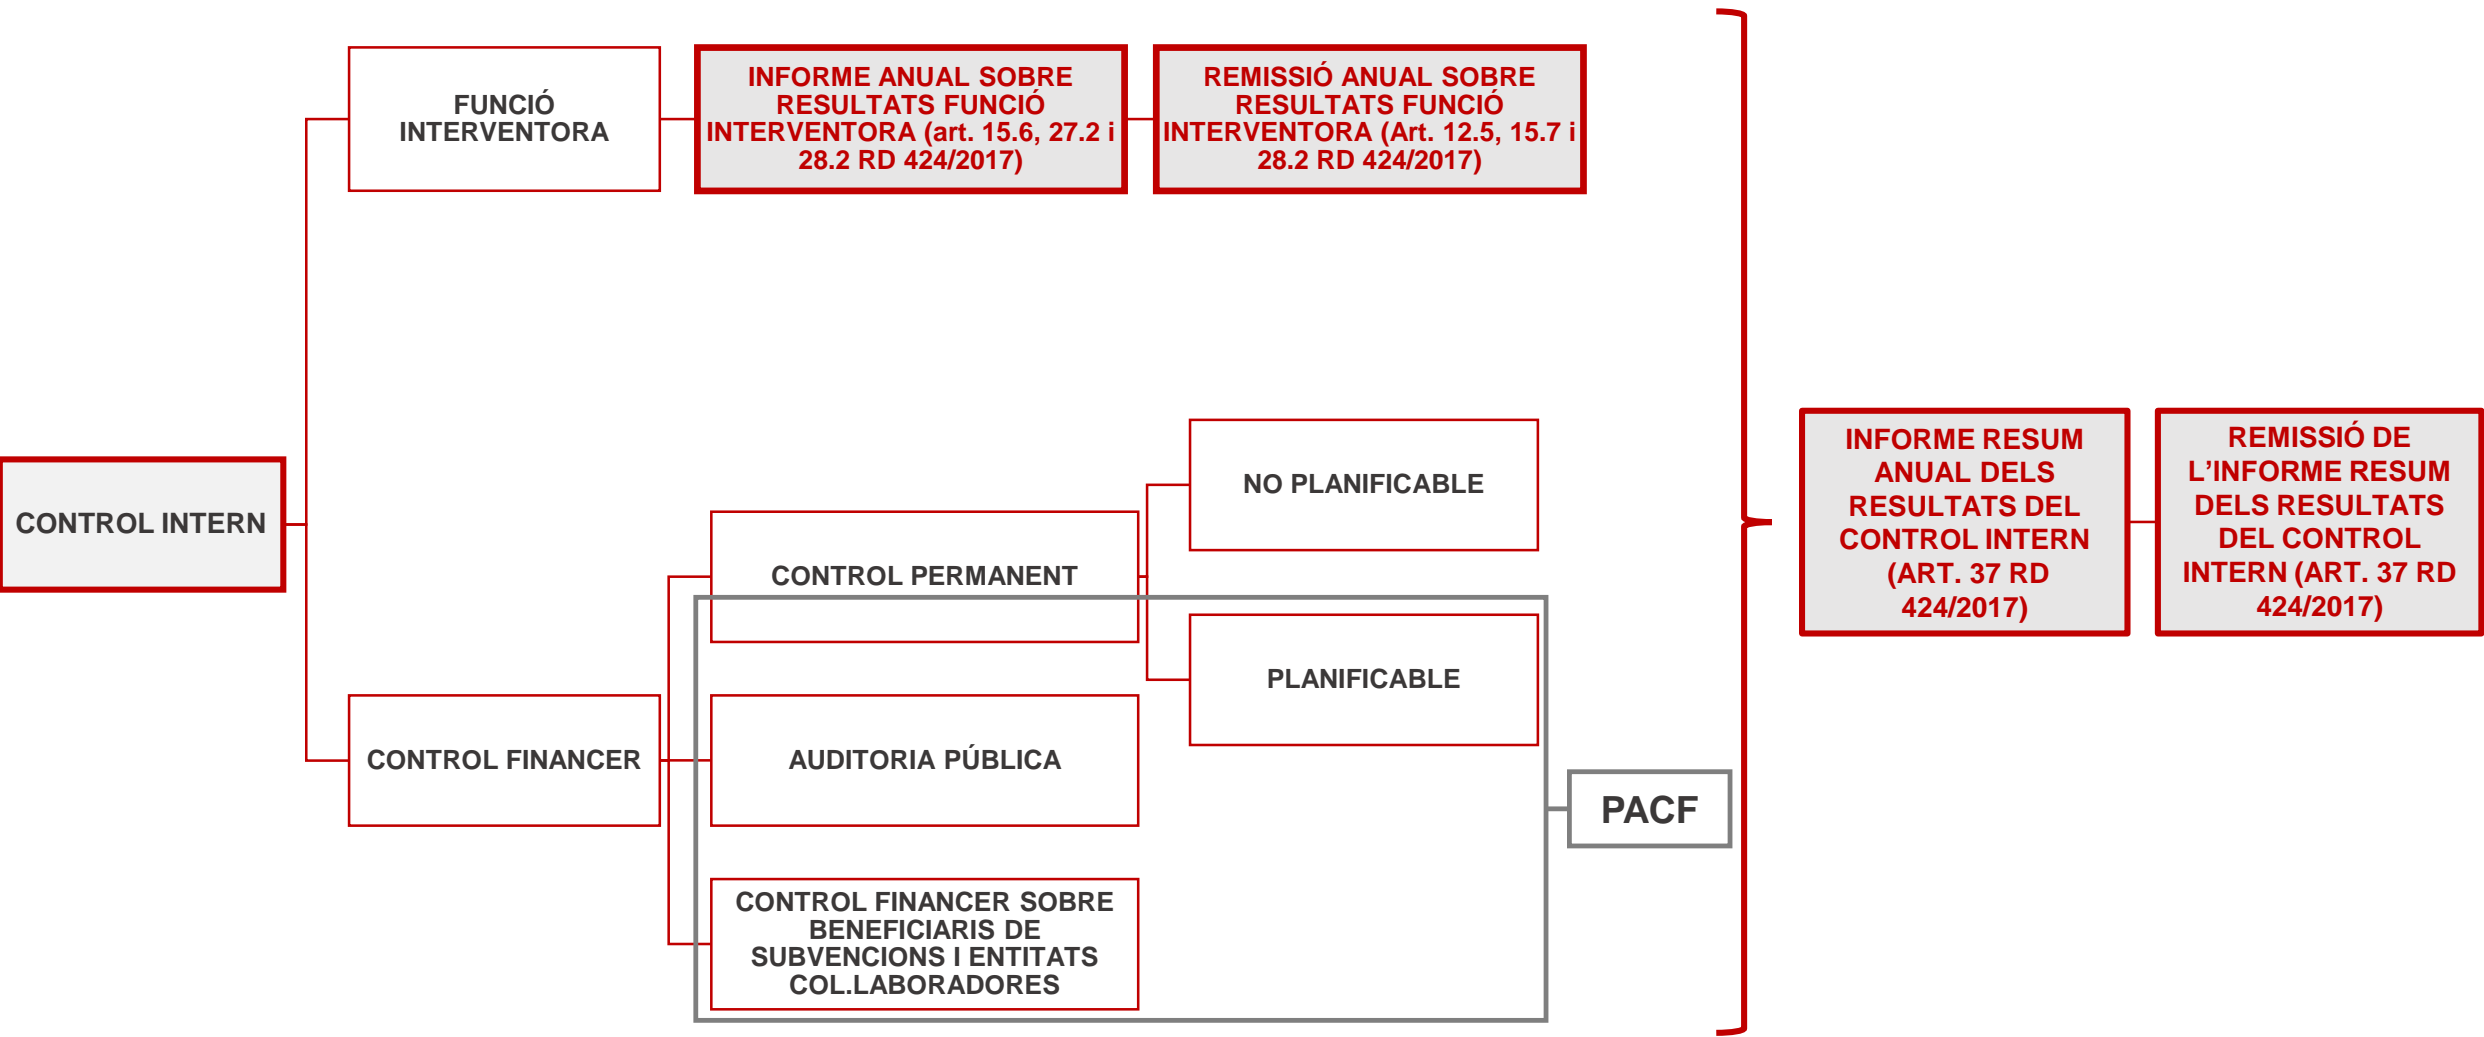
CONTROL INTERN

FUNCIÓ INTERVENTORA

INFORME ANUAL SOBRE RESULTATS FUNCIÓ INTERVENTORA (art. 15.6, 27.2 i 28.2 RD 424/2017)

REMISSIÓ ANUAL SOBRE RESULTATS FUNCIÓ INTERVENTORA (Art. 12.5, 15.7 i 28.2 RD 424/2017)

CONTROL FINANCER

CONTROL PERMANENT

NO PLANIFICABLE

PLANIFICABLE

AUDITORIA PÚBLICA

CONTROL FINANCER SOBRE BENEFICIARIS DE SUBVENCIONS I ENTITATS COL.LABORADORES

PACF

INFORME RESUM ANUAL DELS RESULTATS DEL CONTROL INTERN (ART. 37 RD 424/2017)

REMISSIÓ DE L'INFORME RESUM DELS RESULTATS DEL CONTROL INTERN (ART. 37 RD 424/2017)